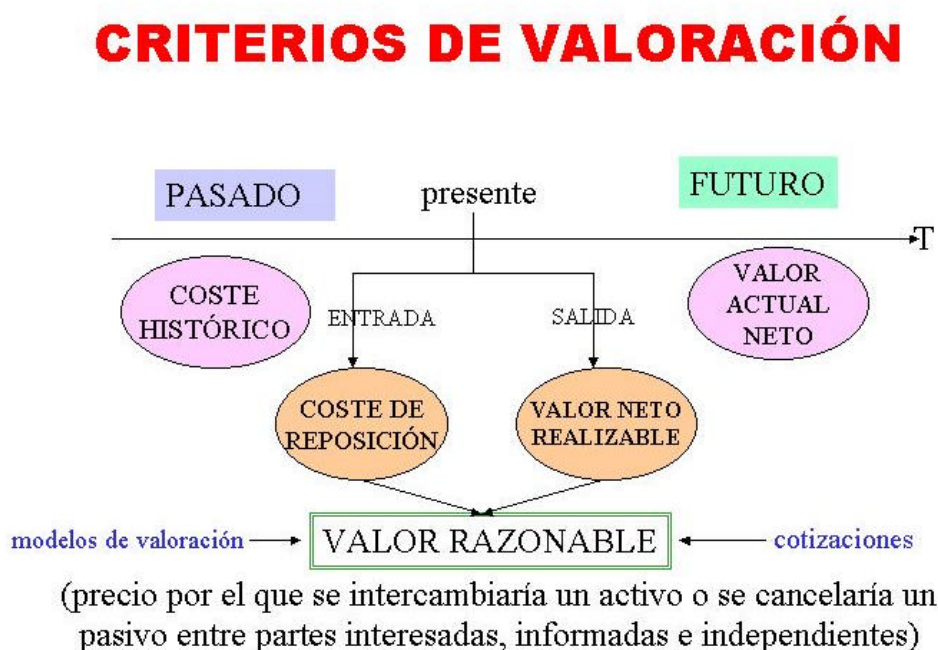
CRITERIOS DE VALORACIÓN

PASADO

presente

FUTURO

T

COSTE HISTÓRICO

ENTRADA

SALIDA

VALOR ACTUAL NETO

COSTE DE REPOSICIÓN

VALOR NETO REALIZABLE

modelos de valoración

VALOR RAZONABLE

cotizaciones

(precio por el que se intercambiaría un activo o se cancelaría un pasivo entre partes interesadas, informadas e independientes)